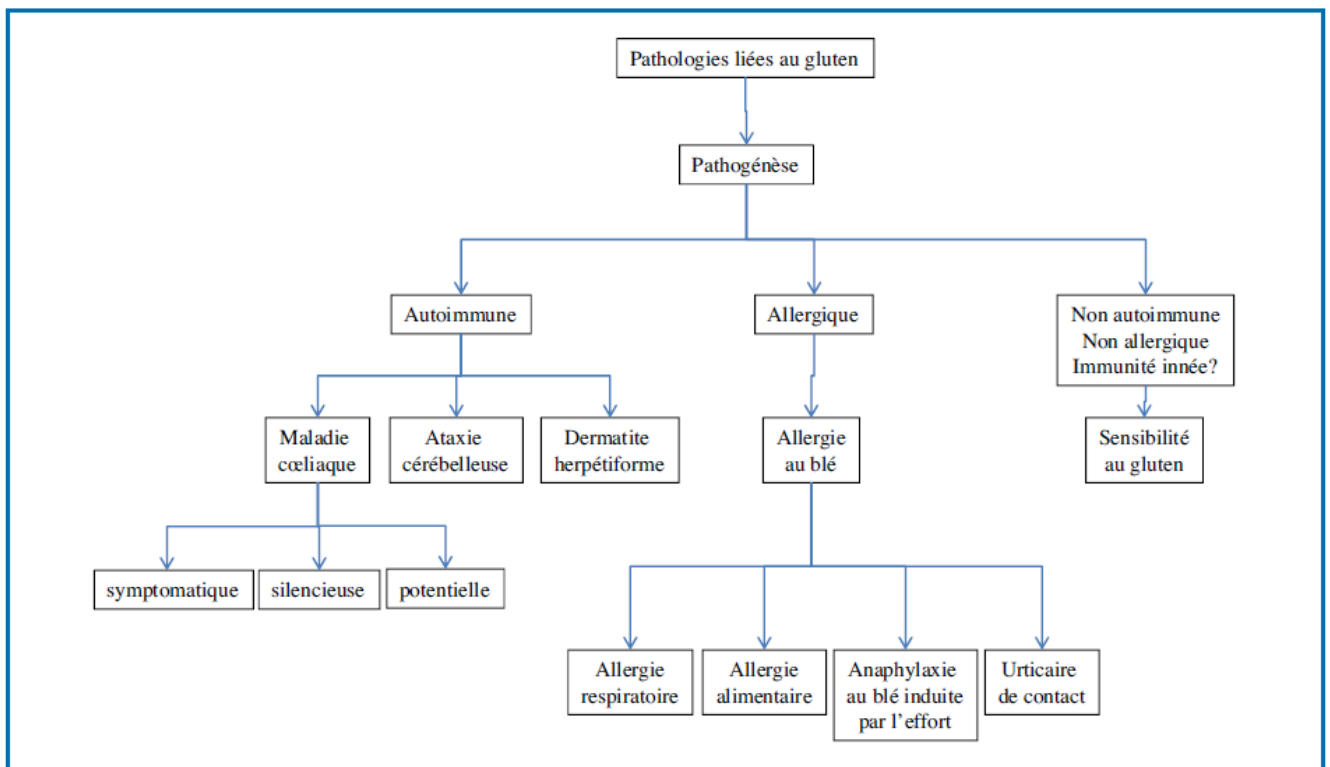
Pathologies liées au gluten

Pathogénèse

Autoimmune

Allergique

Non autoimmune
Non allergique
Immunité innée?

Maladie cœliaque

Ataxie cérébelleuse

Dermatite herpétiforme

Allergie au blé

Sensibilité au gluten

symptomatique

silencieuse

potentielle

Allergie respiratoire

Allergie alimentaire

Anaphylaxie au blé induite par l'effort

Urticaire de contact